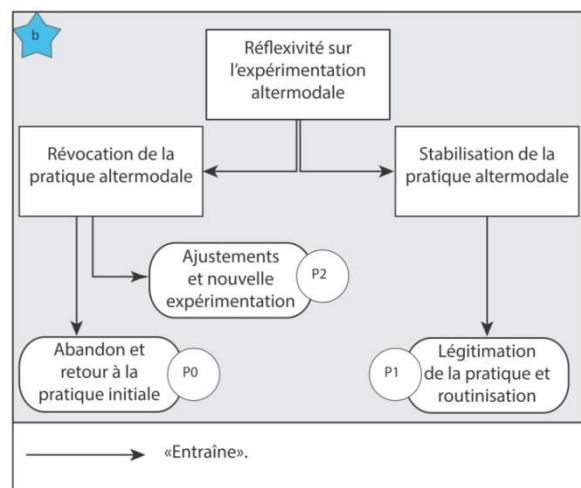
b

Réflexivité sur l'expérimentation altermodale

Révocation de la pratique altermodale

Stabilisation de la pratique altermodale

Ajustements et nouvelle expérimentation

P2

Abandon et retour à la pratique initiale

P0

P1

Légitimation de la pratique et routinisation

«Entraîne».